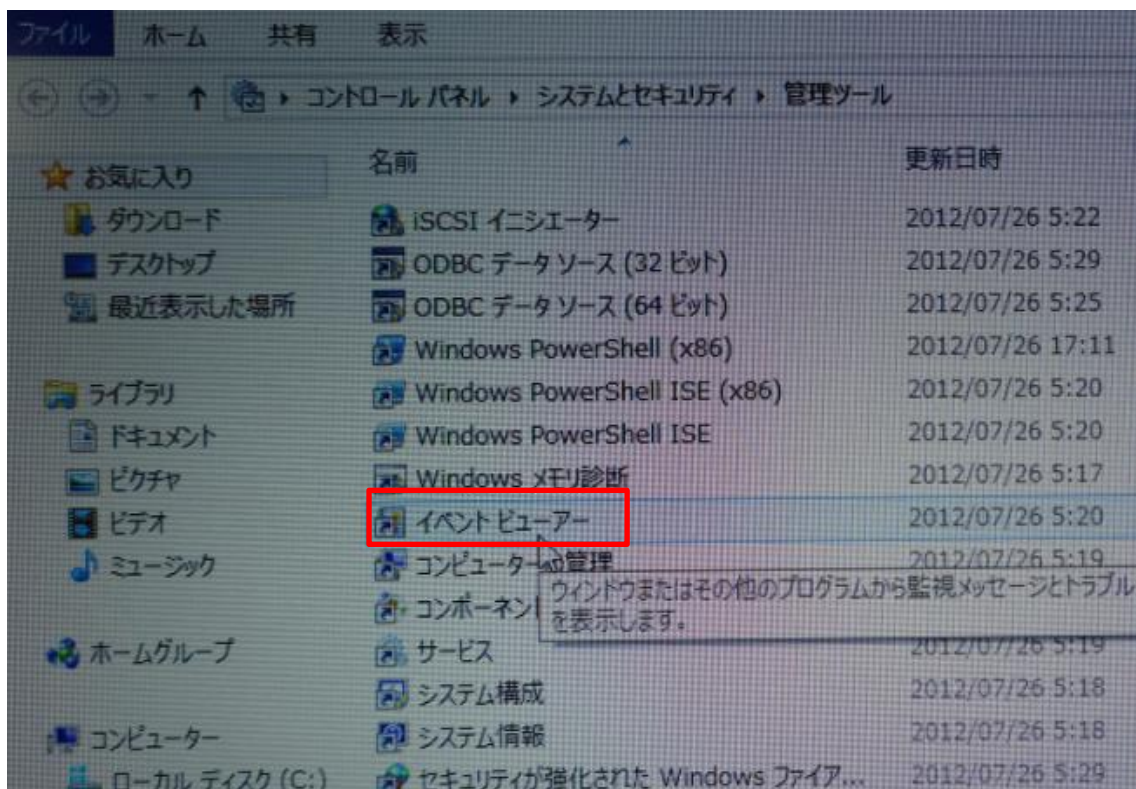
ファイル ホーム 共有 表示

▸ コントロール パネル ▸ システムとセキュリティ ▸ 管理ツール

お気に入り
ダウンロード
デスクトップ
最近表示した場所

ライブラリ
ドキュメント
ピクチャ
ビデオ
ミュージック

ホームグループ

コンピューター
ローカル ディスク (C:)

| 名前 | 更新日時 |
|---|---|
| iSCSI イニシエーター | 2012/07/26 5:22 |
| ODBC データ ソース (32 ビット) | 2012/07/26 5:29 |
| ODBC データ ソース (64 ビット) | 2012/07/26 5:25 |
| Windows PowerShell (x86) | 2012/07/26 17:11 |
| Windows PowerShell ISE (x86) | 2012/07/26 5:20 |
| Windows PowerShell ISE | 2012/07/26 5:20 |
| Windows メモリ診断 | 2012/07/26 5:17 |
| イベント ビューアー | 2012/07/26 5:20 |
| コンピューターの管理 | 2012/07/26 5:19 |
| コンポーネン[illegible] | |
| サービス | 2012/07/26 5:19 |
| システム構成 | 2012/07/26 5:18 |
| システム情報 | 2012/07/26 5:18 |
| セキュリティが強化された Windows ファイア... | 2012/07/26 5:29 |

ウィンドウまたはその他のプログラムから監視メッセージとトラブル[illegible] を表示します。